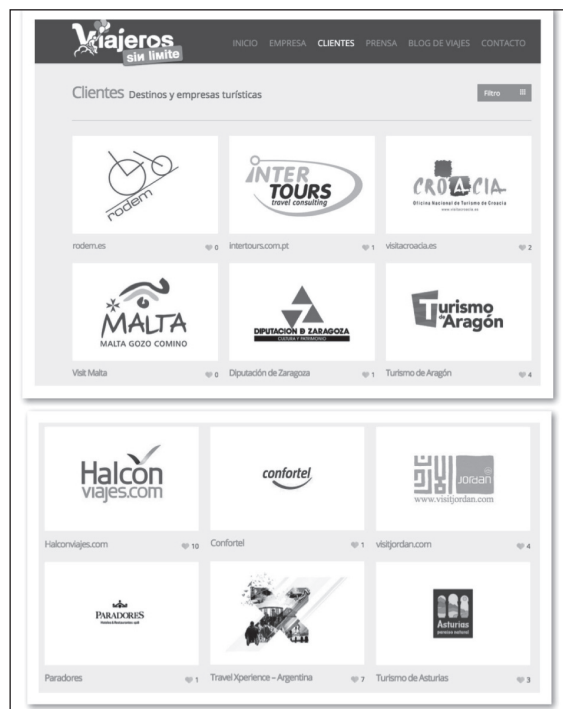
Viajeros sin límite

INICIO EMPRESA CLIENTES PRENSA BLOG DE VIAJES CONTACTO

Clientes Destinos y empresas turísticas

Filtro

rodem

INTER TOURS travel consulting

CROACIA Oficina Nacional de Turismo de Croacia

rodem.es 0

Intertours.com.pt 1

visitacroacia.es 2

MALTA MALTA GOZO COMINO

DIPUTACION D ZARAGOZA CULTURA Y PATRIMONIO

Turismo de Aragón

Visit Malta 0

Diputación de Zaragoza 1

Turismo de Aragón 4

Halcon viajes.com

confortel

JORDAN www.visitjordan.com

Halconviajes.com 10

Confortel 1

visitjordan.com 4

PARADORES

Asturias paraíso natural

Paradores 1

Travel Xperience – Argentina 7

Turismo de Asturias 3